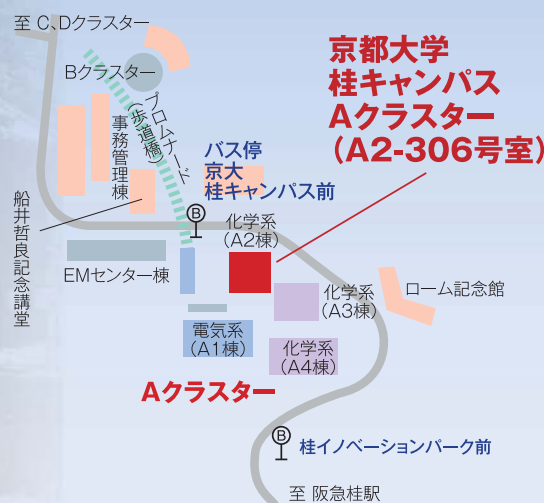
至 C、Dクラスター

Bクラスター

プロムナード（歩道橋）

事務管理棟

船井哲良記念講堂

京都大学
桂キャンパス
Aクラスター
（A2-306号室）

バス停
京大
桂キャンパス前

B

化学系
（A2棟）

EMセンター棟

ローム記念館

化学系
（A3棟）

電気系
（A1棟）

化学系
（A4棟）

Aクラスター

B

桂イノベーションパーク前

至 阪急桂駅